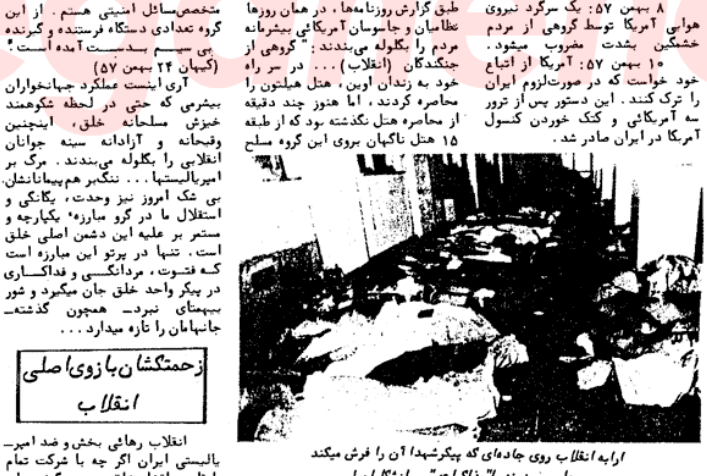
۸ بهمن ۵۷: یک سرگرد نیروی هوایی آمریکا توسط گروهی از مردم خشمگین بشدت مضروب میشود.
۱۰ بهمن ۵۷: آمریکا از اتباع خود خواست که در صورت‌لزوم ایران را ترک کنند. این دستور پس از ترور سه آمریکائی و کتک خوردن کنسول آمریکا در ایران صادر شد.

طبق گزارش روزنامه‌ها، در همان روزها نظامیان و جاسوسان آمریکائی بیشرمانه مردم را بگلوله می‌بندند: "گروهی از جنگندگان (انقلاب)... در سر راه خود به زندان اوین، هتل هیلتون را محاصره کردند، اما هنوز چند دقیقه از محاصره هتل نگذشته بود که از طبقه ۱۵ هتل ناگهان بروی این گروه مسلح

متخصص‌مسائل امنیتی هستم. از این گروه تعدادی دستگاه فرستنده و گیرنده بی سیم بدست آمده است."
(کیهان ۲۴ بهمن ۵۷)

آری اینست عملکرد جهانخواران بیشرمی که حتی در لحظه شکوهمند خیزش مسلحانه خلق، اینچنین وقیحانه و آزادانه سینه جوانان انقلابی را بگلوله می‌بندند. مرگ بر امپریالیستها... ننگ‌بر هم‌پیمانانشان. بی شک امروز نیز وحدت، یگانگی و استقلال ما در گرو مبارزه پیکیر بارچه و مستمر بر علیه این دشمن اصلی خلق است. تنها در پرتو این مبارزه است که فتوت، مردانگی و فداکاری در پیکر واحد خلق جان میگیرد و شور بیمهای نبرد - همچون گذشته - جانهامان را تازه میدارد...

زحمتکشان بازوی اصلی انقلاب

انقلاب رهائی بخش و ضد امپریالیستی ایران اگر چه با شرکت تمام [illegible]

ارابه انقلاب روی جاده‌ای که پیکرشهدا آن را فرش میکند
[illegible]